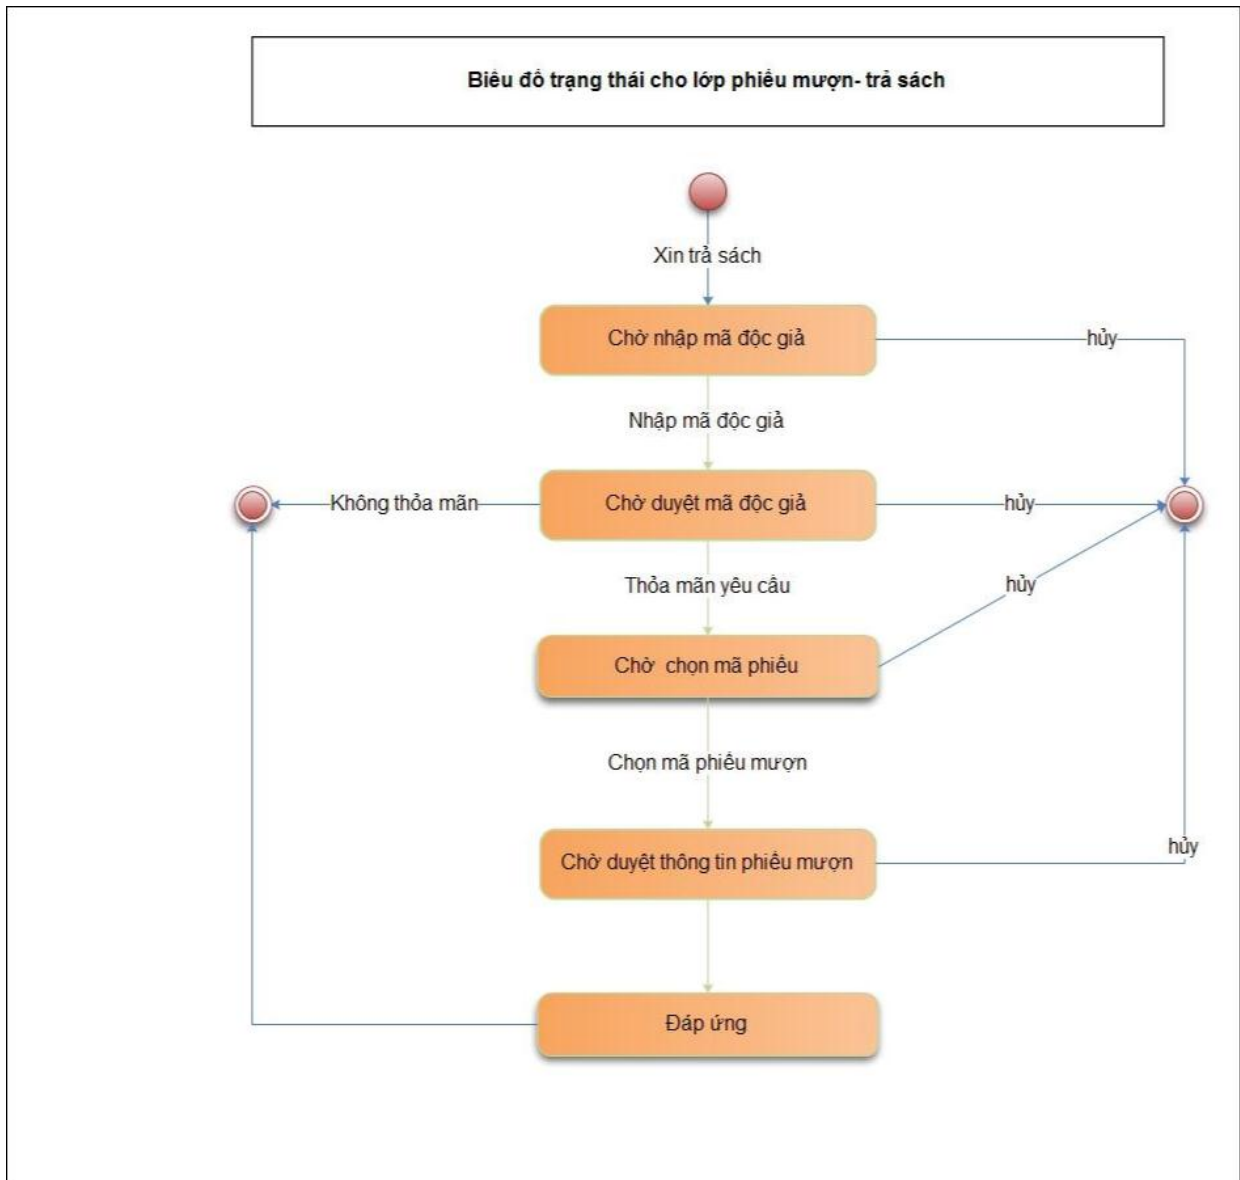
Biêu đồ trạng thái cho lớp phiêu mượn- trả sách

Xin trả sách

Chờ nhập mã độc giả

hủy

Nhập mã độc giả

Không thỏa mãn

Chờ duyệt mã độc giả

hủy

Thỏa mãn yêu câu

hủy

Chờ chọn mã phiêu

Chọn mã phiêu mượn

Chờ duyệt thông tin phiêu mượn

hủy

Đáp ứng